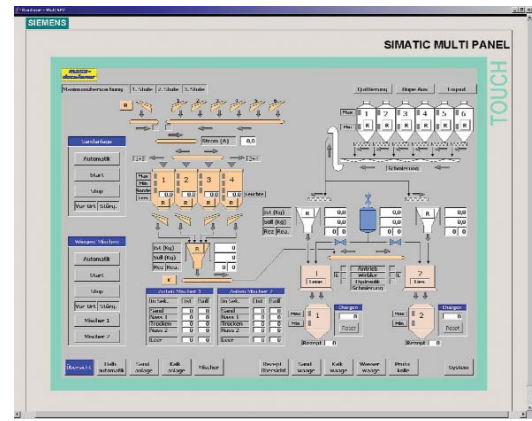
SIEMENS

SIMATIC MULTI PANEL

TOUCH

1. Stufe 2. Stufe 3. Stufe

Quittieren Hupe Aus Logout

Strom (A) 0,0

1 2 3 4 5 6

Max
Min

Schnecke

Sandanlage

Automatik

Start

Stop

Vor Ort Störg.

1 2 3 4

Max
Min

Leichte

Ist (Kg) 0,0
Soll (Kg) 0,0
Rez Res. 0,0

Ist (Kg)
Soll (Kg)
Rez Res.

0,0
0,0
0 0

0,0
0,0
0 0

Waagen Mischer

Automatik

Start

Stop

Vor Ort Störg.

Mischer 1

Mischer 2

Aktive Mischer 1

Aktive Mischer 2

Sand
Nass 1
Trocken
Nass 2
Leer

Sand
Nass 1
Trocken
Nass 2
Leer

1

2

Antrieb
Wehler
Hydraulik
Schmierung

Chargen

Reset

Rezept

Übersicht
Dolo automatik
Sand anlage
Kalk anlage
Mischer
Rezept Übersicht
Sand waage
Kalk waage
Wasser waage
Presse halle
System